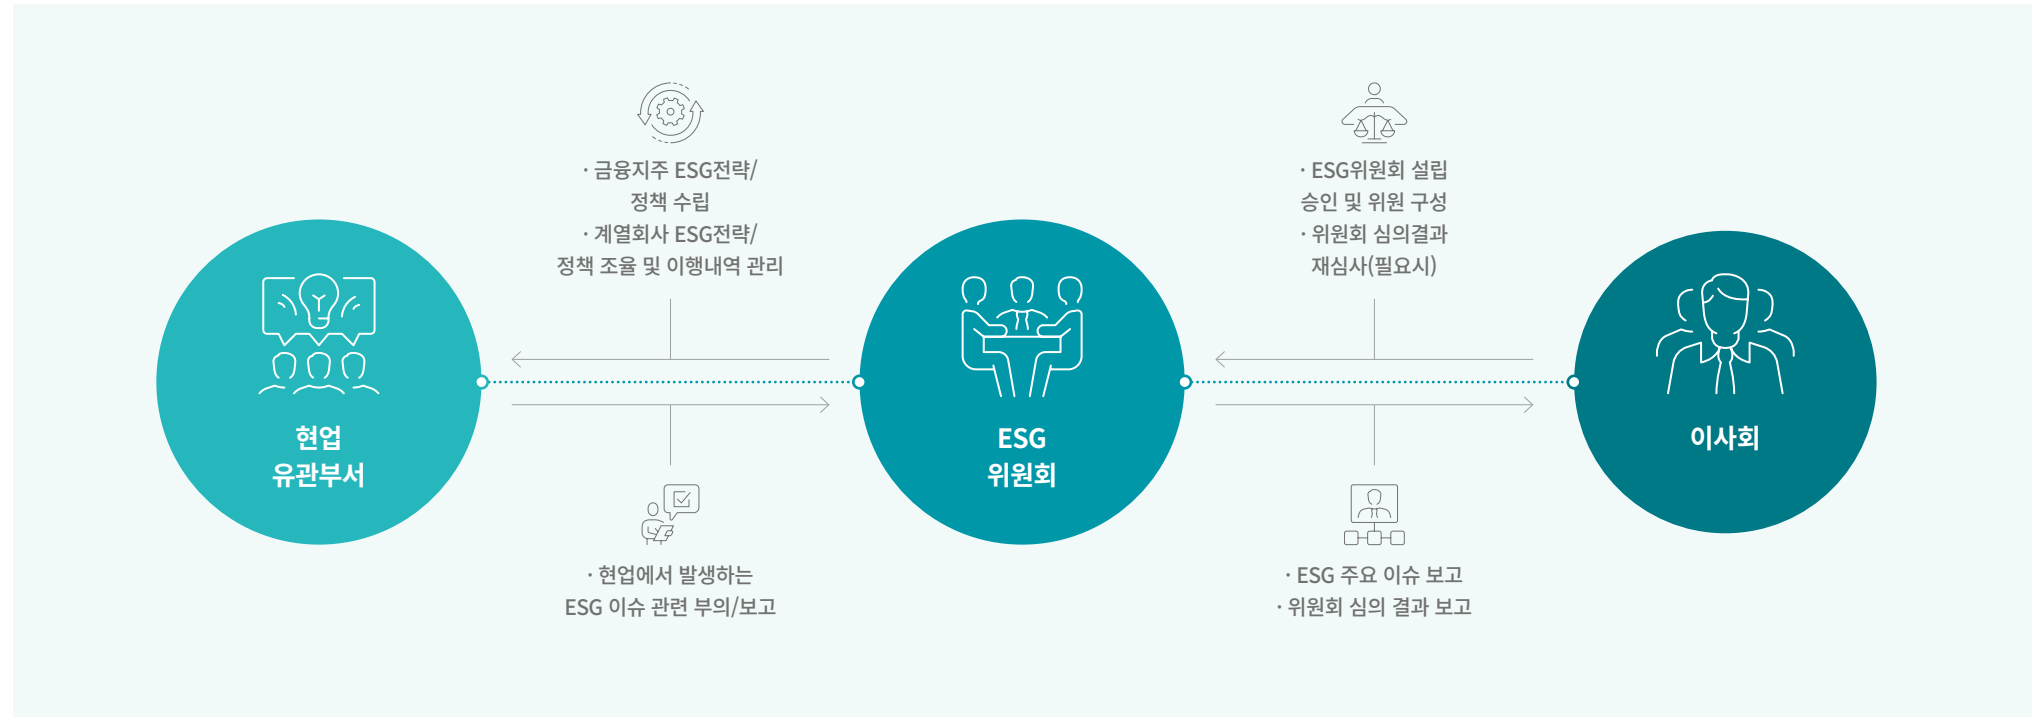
· 금융지주 ESG전략/ 정책 수립
· 계열회사 ESG전략/ 정책 조율 및 이행내역 관리

· ESG위원회 설립 승인 및 위원 구성
· 위원회 심의결과 재심사(필요시)

현업 유관부서

ESG 위원회

이사회

· 현업에서 발생하는 ESG 이슈 관련 부의/보고

· ESG 주요 이슈 보고
· 위원회 심의 결과 보고